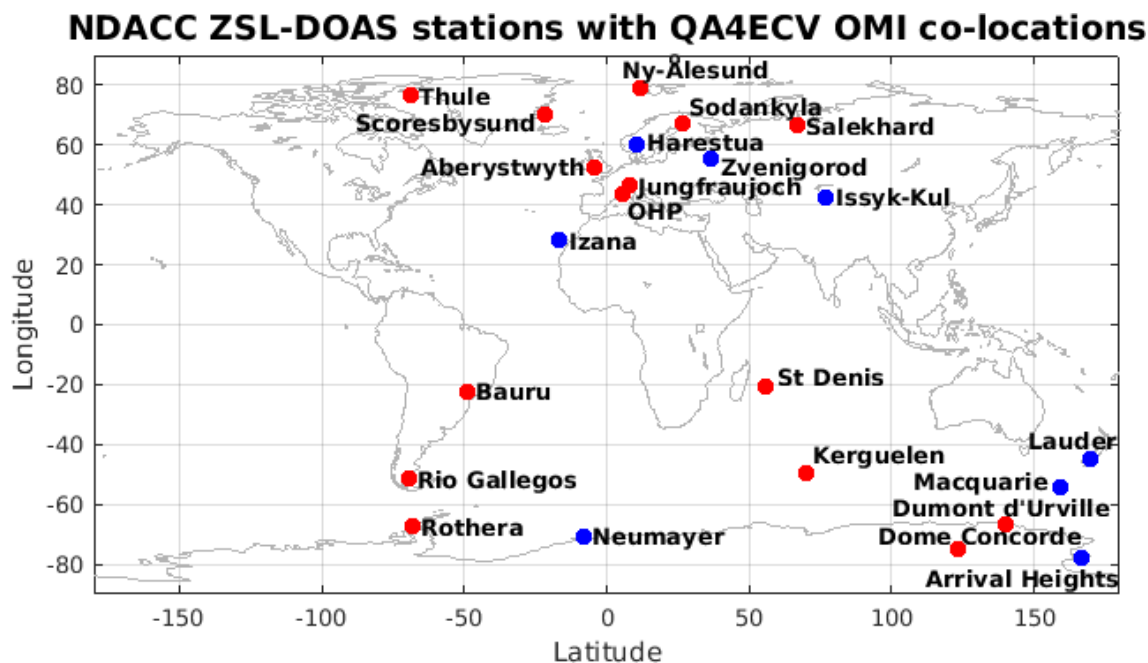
NDACC ZSL-DOAS stations with QA4ECV OMI co-locations

Ny-Ålesund
Thule
Scoresbysund
Sodankyla
Salekhard
Harestua
Zvenigorod
Aberystwyth
Jungfraujoch
Issyk-Kul
OHP
Izana
St Denis
Bauru
Lauder
Kerguelen
Macquarie
Rio Gallegos
Dumont d'Urville
Rothera
Neumayer
Dome Concorde
Arrival Heights

Longitude
80
60
40
20
0
-20
-40
-60
-80

-150
-100
-50
0
50
100
150
Latitude